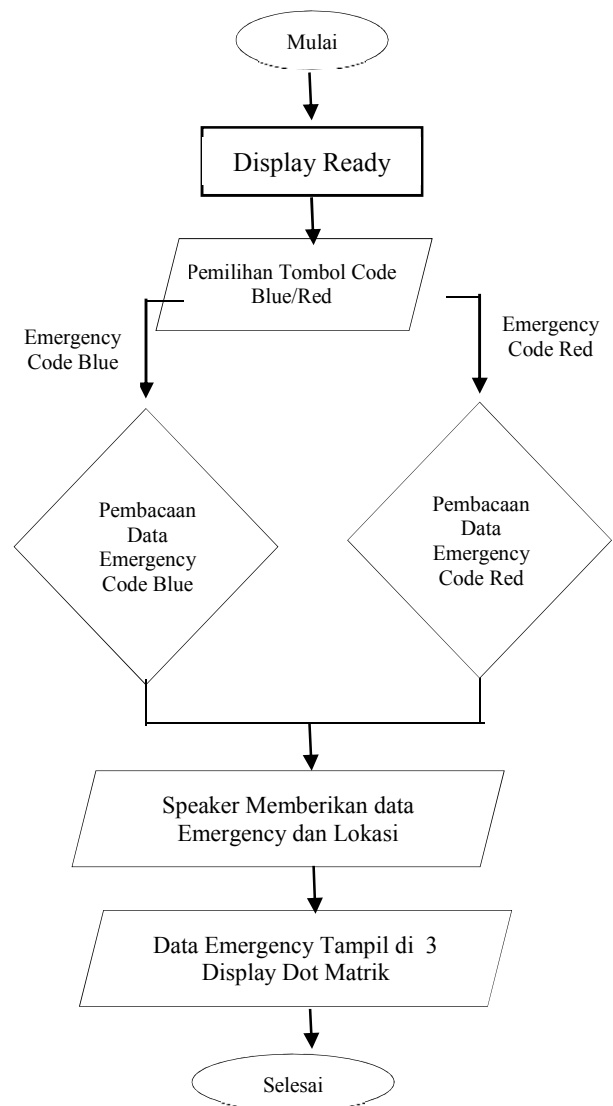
Mulai

Display Ready

Pemilihan Tombol Code Blue/Red

Emergency Code Blue

Emergency Code Red

Pembacaan Data Emergency Code Blue

Pembacaan Data Emergency Code Red

Speaker Memberikan data Emergency dan Lokasi

Data Emergency Tampil di 3 Display Dot Matrik

Selesai